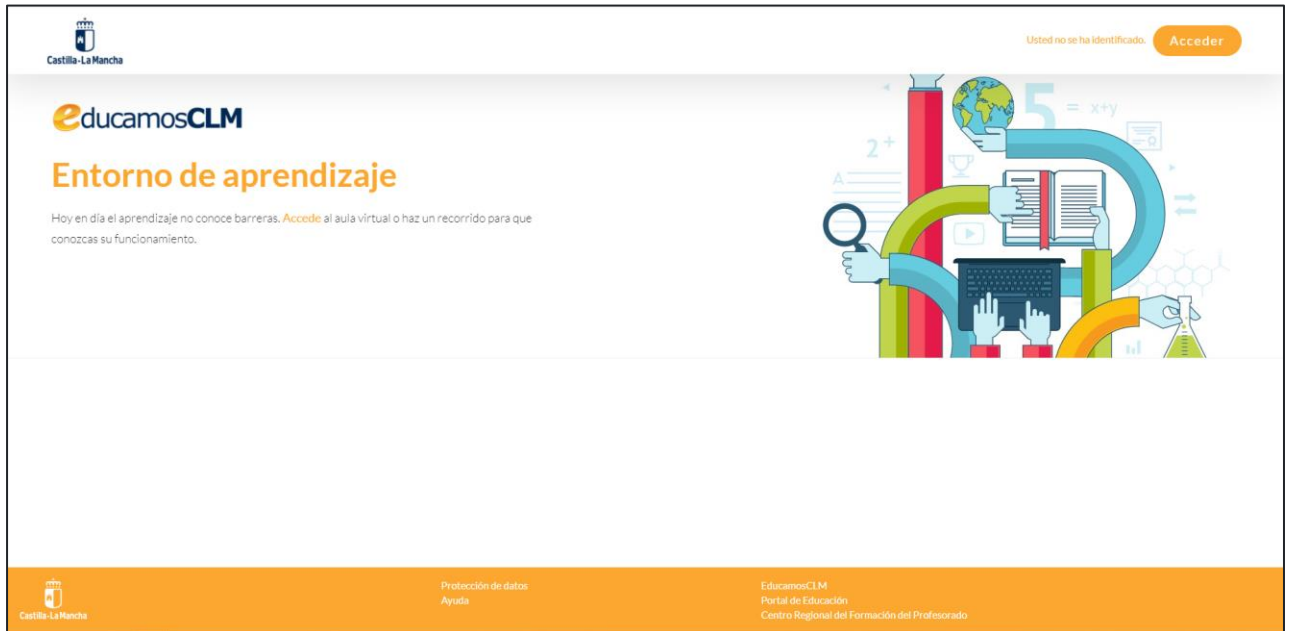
Castilla-La Mancha

Usted no se ha identificado. Acceder

educamosCLM

Entorno de aprendizaje

Hoy en día el aprendizaje no conoce barreras. Accede al aula virtual o haz un recorrido para que conozcas su funcionamiento.

2+

A

5 = x+y

Castilla-La Mancha

Protección de datos
Ayuda

EducamosCLM
Portal de Educación
Centro Regional del Formación del Profesorado